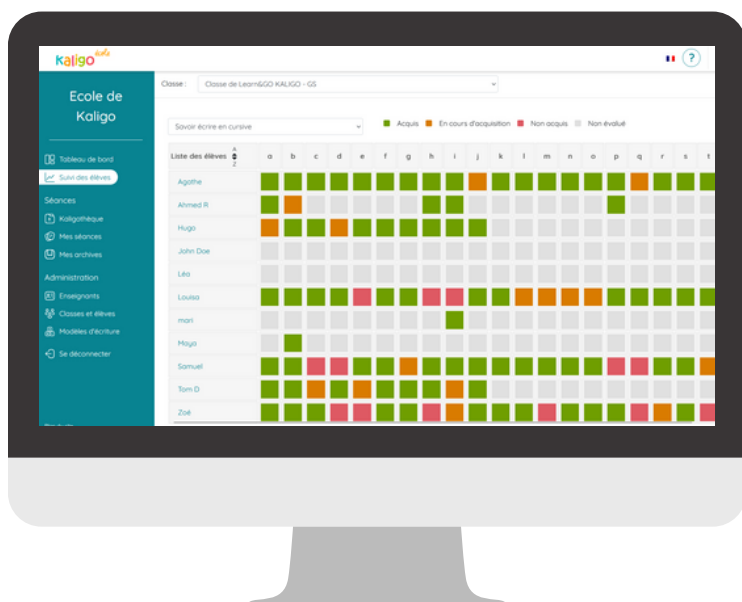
Kaligo école

Ecole de Kaligo

Tableau de bord
Suivi des élèves

Séances
Kaligothèque
Mes séances
Mes archives

Administration
Enseignants
Classes et élèves
Modèles d'écriture

Se déconnecter

Classe : Classe de Learn&GO KALIGO - GS

Savoir écrire en cursive

Acquis En cours d'acquisition Non acquis Non évalué

| Liste des élèves | a | b | c | d | e | f | g | h | i | j | k | l | m | n | o | p | q | r | s | t |
|---|---|---|---|---|---|---|---|---|---|---|---|---|---|---|---|---|---|---|---|---|
| Agathe | | | | | | | | | | | | | | | | | | | | |
| Ahmed R | | | | | | | | | | | | | | | | | | | | |
| Hugo | | | | | | | | | | | | | | | | | | | | |
| John Doe | | | | | | | | | | | | | | | | | | | | |
| Léo | | | | | | | | | | | | | | | | | | | | |
| Louisa | | | | | | | | | | | | | | | | | | | | |
| mari | | | | | | | | | | | | | | | | | | | | |
| Maya | | | | | | | | | | | | | | | | | | | | |
| Samuel | | | | | | | | | | | | | | | | | | | | |
| Tom D | | | | | | | | | | | | | | | | | | | | |
| Zoé | | | | | | | | | | | | | | | | | | | | |